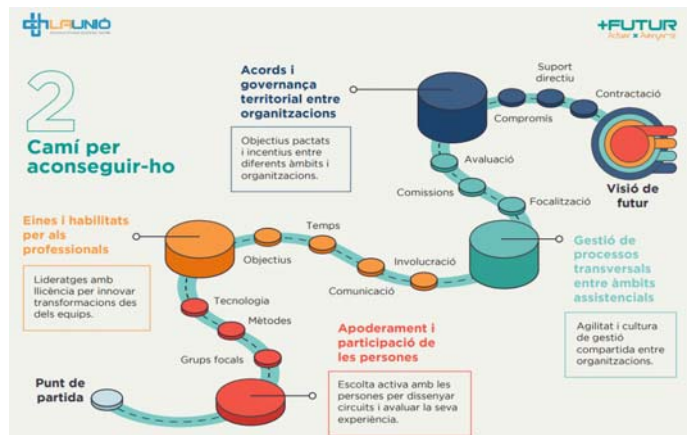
LA UNIÓ

+FUTUR
Actuar ■ Avançar

2
Camí per aconseguir-ho

Acords i governança territorial entre organitzacions

Objectius pactats i incentius entre diferents àmbits i organitzacions.

Suport directiu

Contractació

Compromís

Avaluació

Comissions

Focalització

Visió de futur

Eines i habilitats per als professionals

Lideratges amb llicència per innovar transformacions des dels equips.

Temps

Objectius

Involucració

Comunicació

Gestió de processos transversals entre àmbits assistencials

Agilitat i cultura de gestió compartida entre organitzacions.

Tecnologia

Mètodes

Grups focals

Apoderament i participació de les persones

Escolta activa amb les persones per dissenyar circuits i avaluar la seva experiència.

Punt de partida